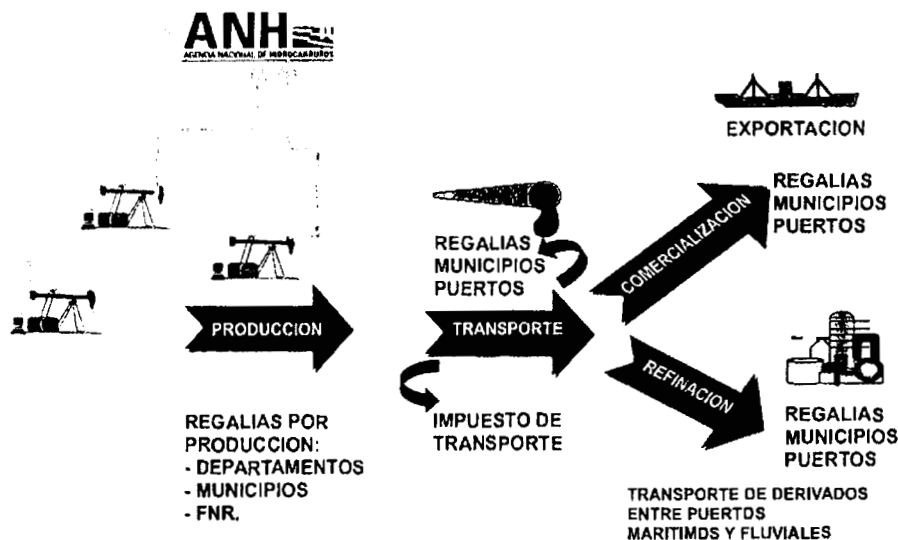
ANH
AGENCIA NACIONAL DE HIDROCARBUROS

EXPORTACION

REGALIAS
MUNICIPIOS
PUERTOS

COMERCIALIZACION

REGALIAS
MUNICIPIOS
PUERTOS

PRODUCCION

TRANSPORTE

REFINACION

REGALIAS POR PRODUCCION:
- DEPARTAMENTOS
- MUNICIPIOS
- FNR.

IMPUESTO DE TRANSPORTE

REGALIAS
MUNICIPIOS
PUERTOS

TRANSPORTE DE DERIVADOS ENTRE PUERTOS MARITIMDS Y FLUVIALES